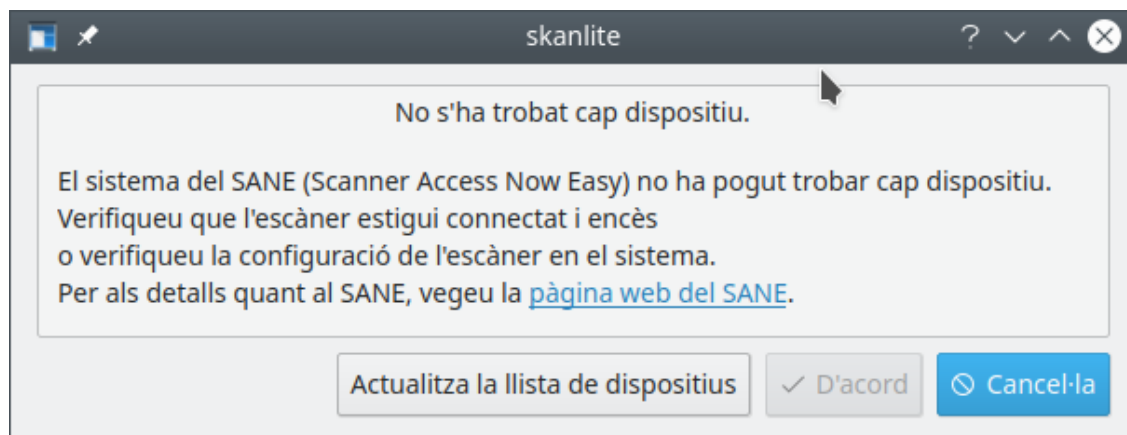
skanlite

?

No s'ha trobat cap dispositiu.

El sistema del SANE (Scanner Access Now Easy) no ha pogut trobar cap dispositiu.
Verifiqueu que l'escàner estigui connectat i encès
o verifiqueu la configuració de l'escàner en el sistema.
Per als detalls quant al SANE, vegeu la pàgina web del SANE.

Actualitza la llista de dispositius

D'acord

Cancel·la